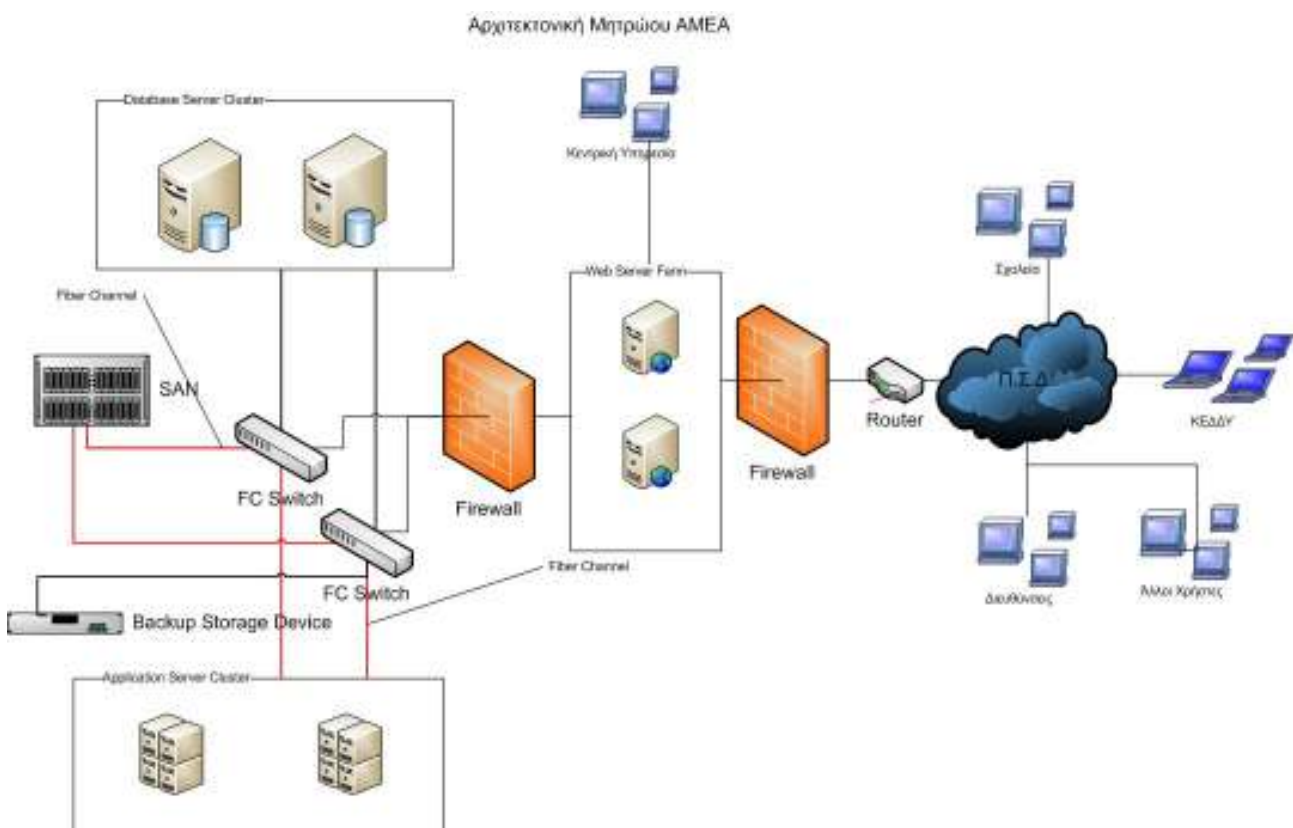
Αρχιτεκτονική Μητρώου ΑΜΕΑ

Database Server Cluster

Κεντρική Υπηρεσία

Fiber Channel

Web Server Farm

Σχολεία

SAN

Π.Σ.Δ.

ΚΕΔΔΥ

Router

FC Switch

Firewall

Firewall

FC Switch

Fiber Channel

Διευθύνσεις

Άλλοι Χρήστες

Backup Storage Device

Application Server Cluster